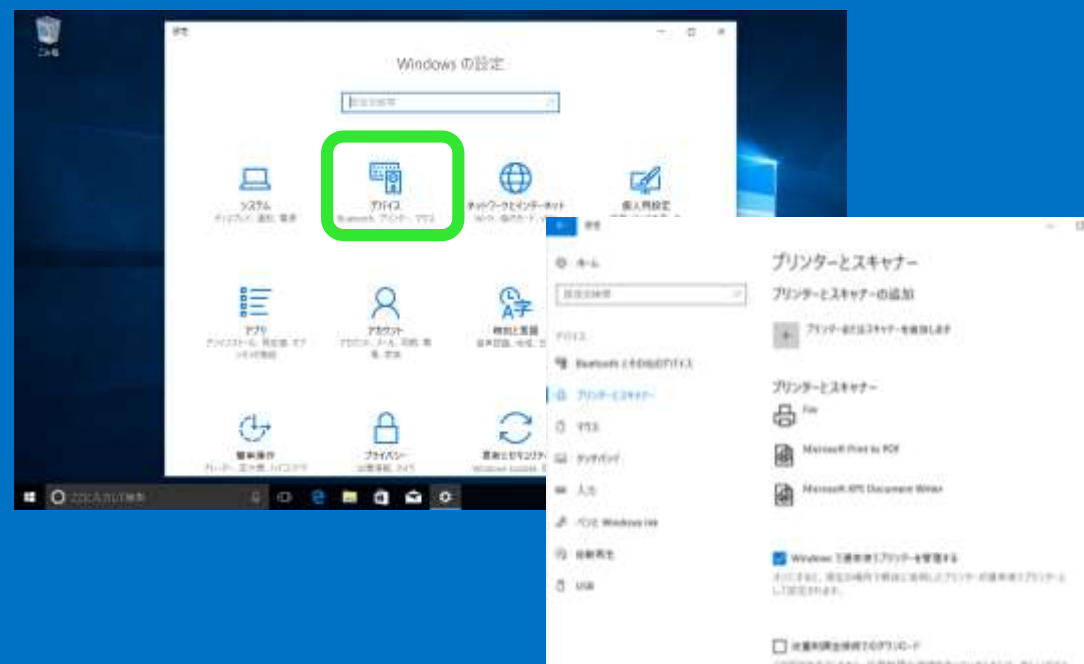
ごみ箱

設定

Windows の設定

設定の検索

システム
ディスプレイ、通知、電源

デバイス
Bluetooth、プリンター、マウス

ネットワークとインターネット
Wi-Fi、機内モード、VPN

個人用設定

アプリ
アンインストール、既定値、オプションの機能

アカウント
アカウント、メール、同期、職場、家族

時刻と言語
音声認識、地域、日付

簡単操作
ナレーター、拡大鏡、ハイコントラスト

プライバシー
位置情報、カメラ

更新とセキュリティ
Windows Update

ここに入力して検索

設定

ホーム

設定の検索

デバイス

Bluetooth とその他のデバイス

プリンターとスキャナー

マウス

タッチパッド

入力

ペンと Windows Ink

自動再生

USB

プリンターとスキャナー

プリンターとスキャナーの追加

プリンターまたはスキャナーを追加します

プリンターとスキャナー

Fax

Microsoft Print to PDF

Microsoft XPS Document Writer

Windows で通常使うプリンターを管理する

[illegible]

従量制課金接続でのダウンロード